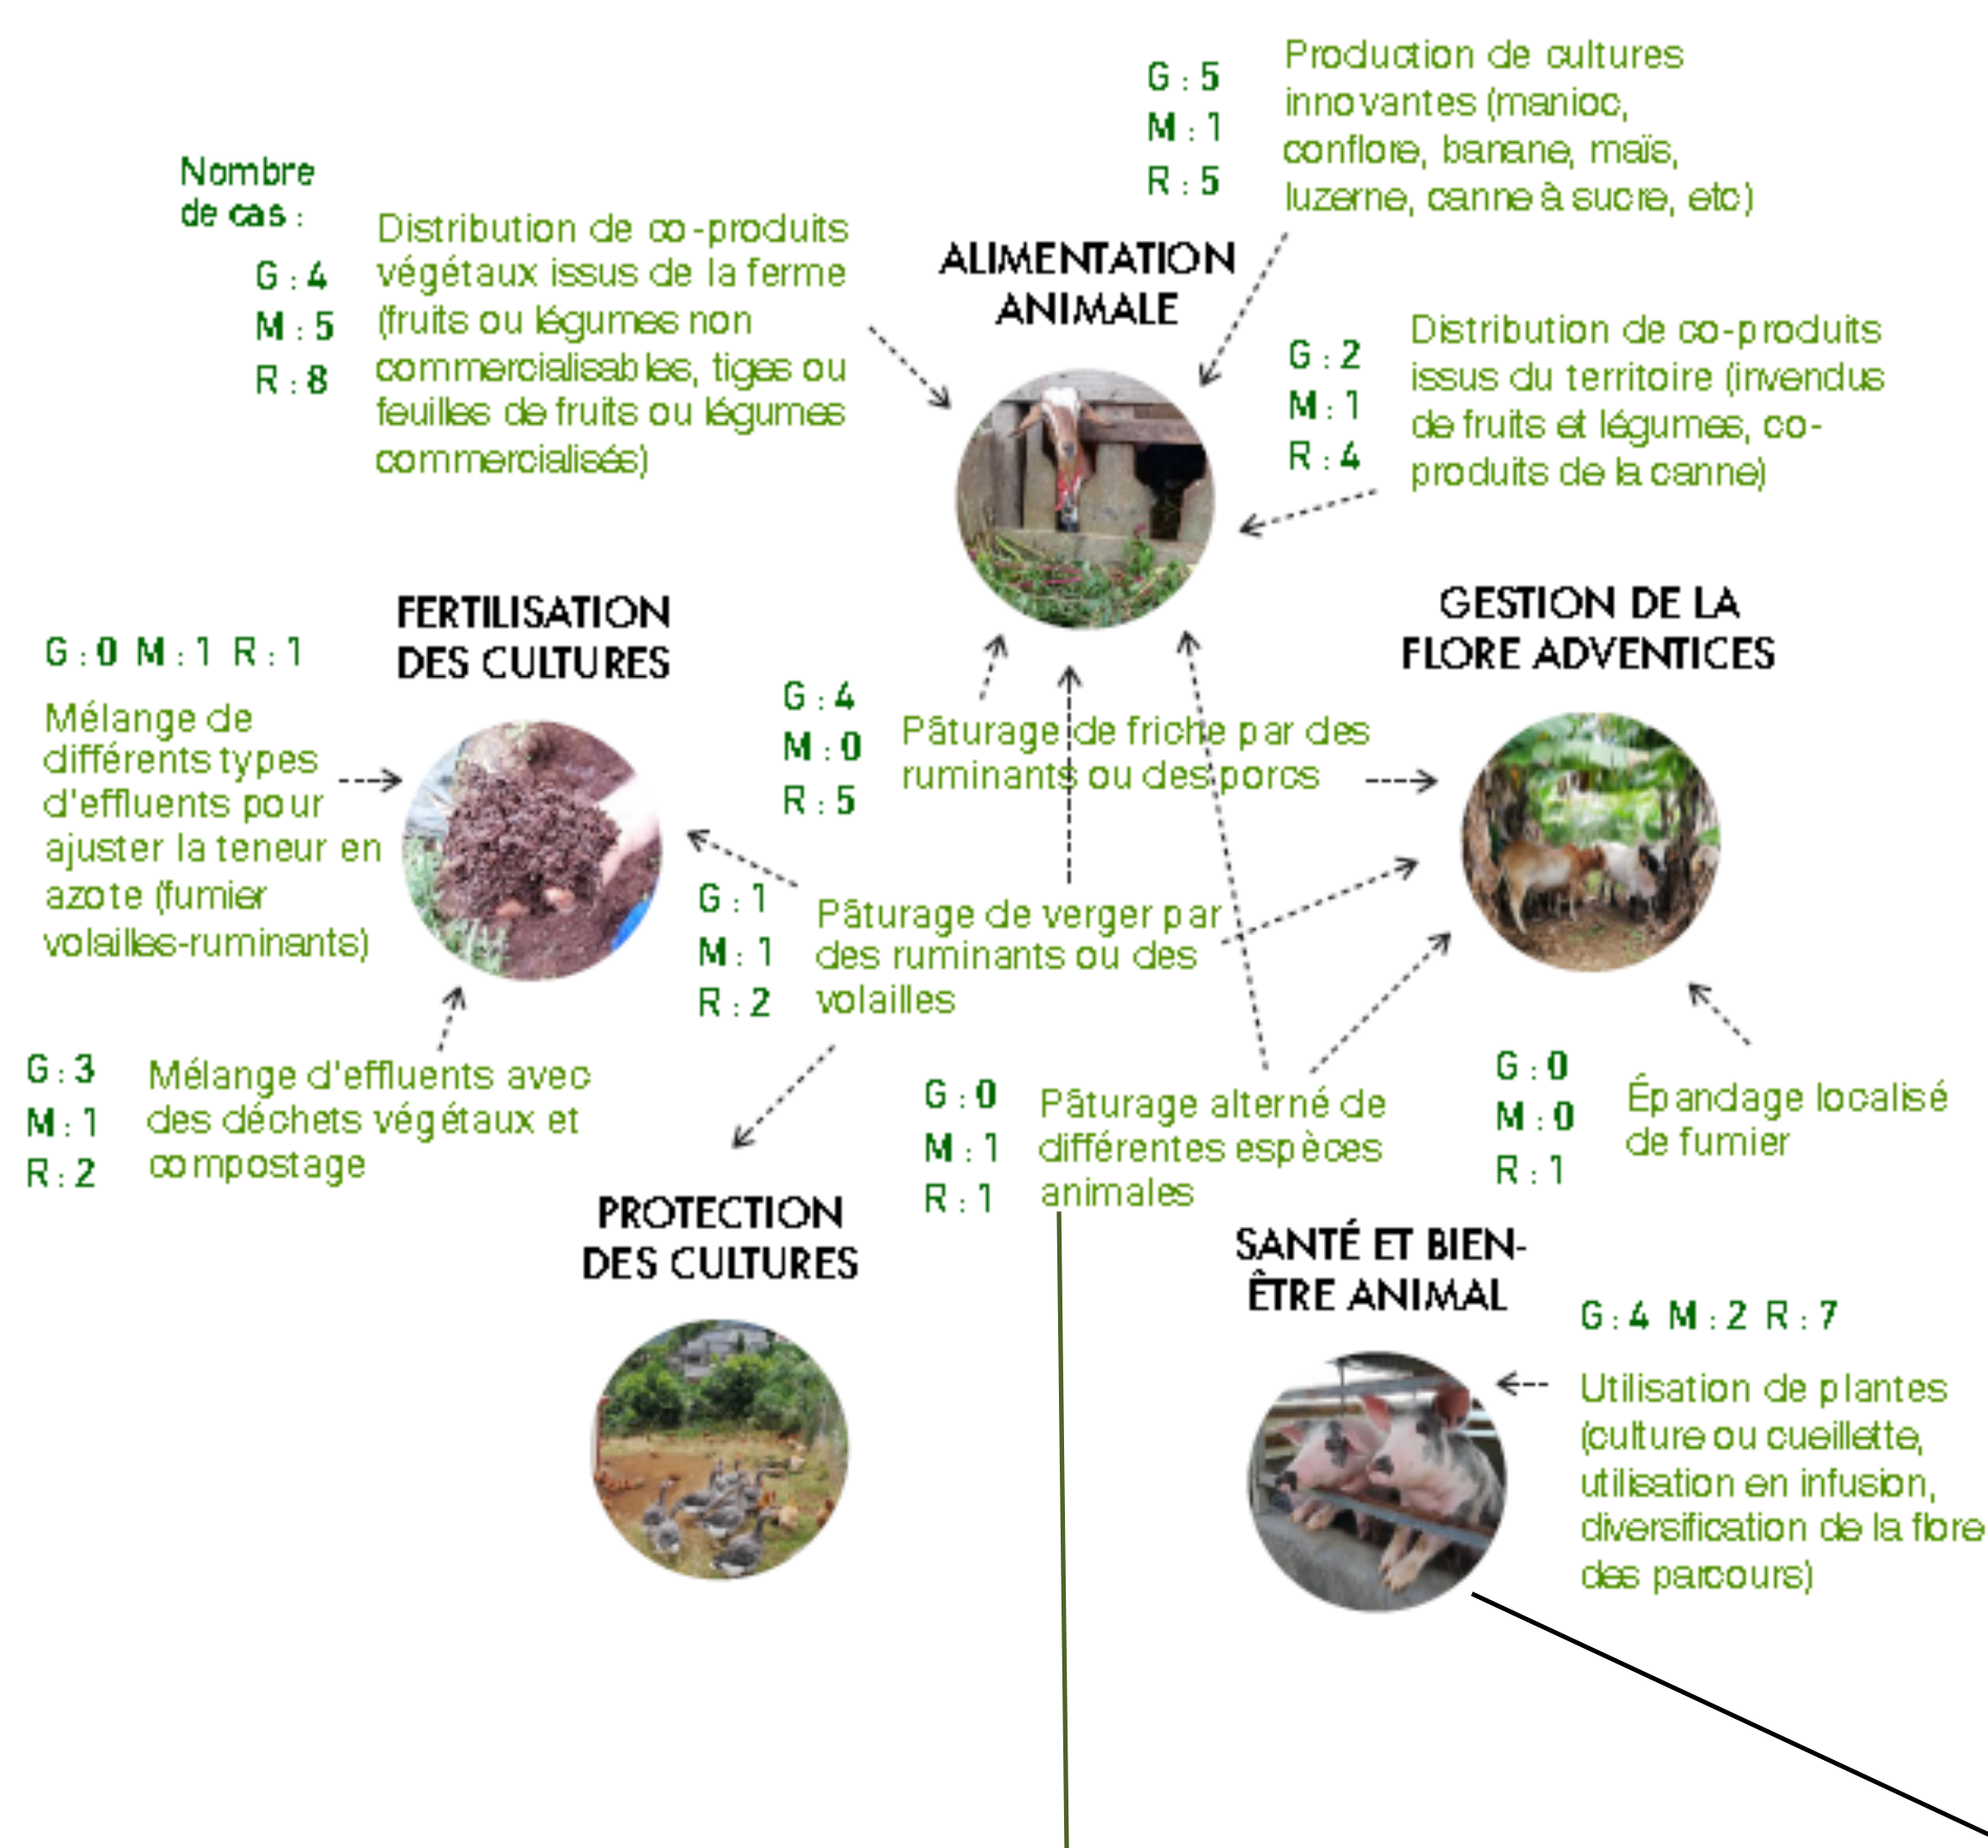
G : 5
M : 1
R : 5

Production de cultures innovantes (manioc, conflore, banane, maïs, luzerne, canne à sucre, etc)

Nombre de cas :

G : 4
M : 5
R : 8

Distribution de co-produits végétaux issus de la ferme (fruits ou légumes non commercialisables, tiges ou feuilles de fruits ou légumes commercialisés)

ALIMENTATION ANIMALE

G : 2
M : 1
R : 4

Distribution de co-produits issus du territoire (invendus de fruits et légumes, co-produits de la canne)

FERTILISATION DES CULTURES

G : 0 M : 1 R : 1

Mélange de différents types d'effluents pour ajuster la teneur en azote (fumier volailles-ruminants)

G : 4
M : 0
R : 5

Pâturage de friche par des ruminants ou des porcs

GESTION DE LA FLORE ADVENTICES

G : 1
M : 1
R : 2

Pâturage de verger par des ruminants ou des volailles

G : 3
M : 1
R : 2

Mélange d'effluents avec des déchets végétaux et compostage

G : 0
M : 1
R : 1

Pâturage alterné de différentes espèces animales

G : 0
M : 0
R : 1

Épandage localisé de fumier

PROTECTION DES CULTURES

SANTÉ ET BIEN-ÊTRE ANIMAL

G : 4 M : 2 R : 7

Utilisation de plantes (culture ou cueillette, utilisation en infusion, diversification de la flore des parcours)